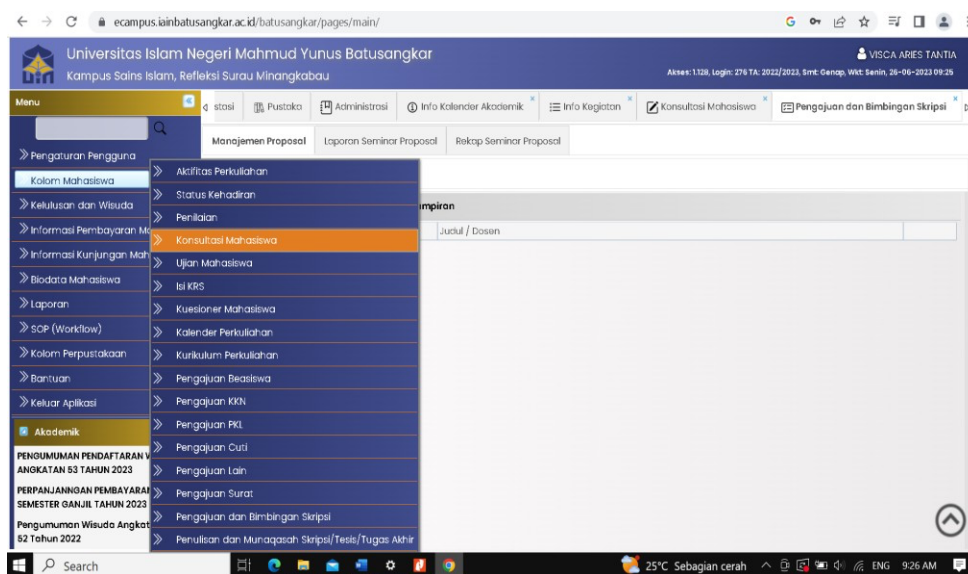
ecampus.iainbatusangkar.ac.id/batusangkar/pages/main/

Universitas Islam Negeri Mahmud Yunus Batusangkar
Kampus Sains Islam, Refleksi Surau Minangkabau

VISCA ARIES TANTIA
Akses: 1.128, Login: 276 TA: 2022/2023, Smt: Genap, Wkt: Senin, 26-06-2023 09:25

Menu

stosi | Pustaka | Administrasi | Info Kalender Akademik | Info Kegiatan | Konsultasi Mahasiswa | Pengajuan dan Bimbingan Skripsi

Manajemen Proposal | Laporan Seminar Proposal | Rekap Seminar Proposal

Pengaturan Pengguna
Kolom Mahasiswa
Kelulusan dan Wisuda
Informasi Pembayaran Ma
Informasi Kunjungan Mah
Biodata Mahasiswa
Laporan
SOP (Workflow)
Kolom Perpustakaan
Bantuan
Keluar Aplikasi

Akademik
PENGUMUMAN PENDAFTARAN W ANGKATAN 53 TAHUN 2023
PERPANJANGGAN PEMBAYARAN SEMESTER GANJIL TAHUN 2023
Pengumuman Wisuda Angkat 52 Tahun 2022

Aktifitas Perkuliahan
Status Kehadiran
Penilaian
Konsultasi Mahasiswa
Ujian Mahasiswa
Isi KRS
Kuesioner Mahasiswa
Kalender Perkuliahan
Kurikulum Perkuliahan
Pengajuan Beasiswa
Pengajuan KKN
Pengajuan PKL
Pengajuan Cuti
Pengajuan Lain
Pengajuan Surat
Pengajuan dan Bimbingan Skripsi
Penulisan dan Munaqasah Skripsi/Tesis/Tugas Akhir

mpiran
Judul / Dosen

Search
25°C Sebagian cerah ENG 9:26 AM